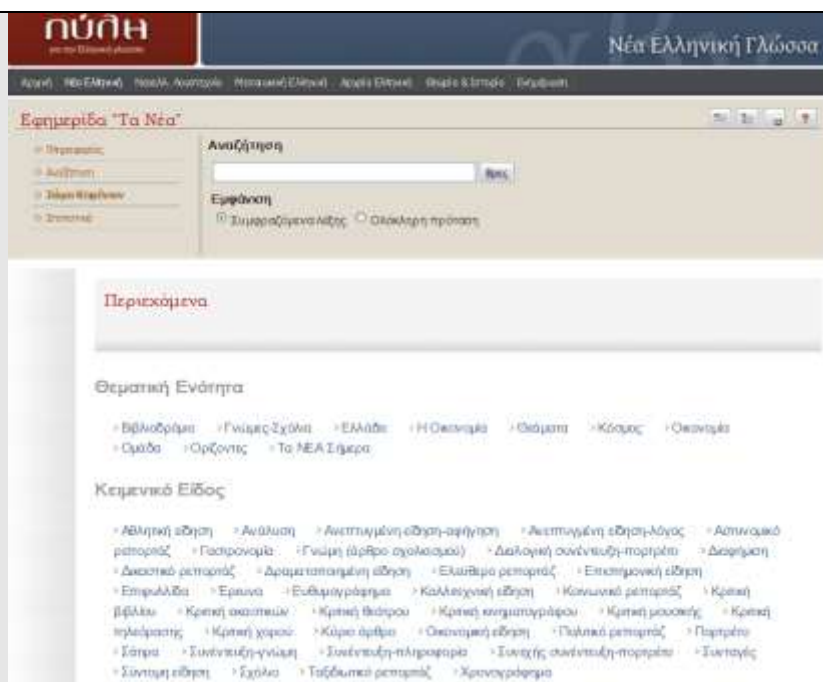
πύλη

Νέα Ελληνική Γλώσσα

Αρχική Νέα Ελληνική Νεοελλ. Λογοτεχνία Μεσαιωνική Ελληνική Αρχαία Ελληνική Θεωρία & Ιστορία Εκπαίδευση

Εφημερίδα "Τα Νέα"

Αναζήτηση

Βρες

Εμφάνιση

Συμφραζόμενα λέξης Ολόκληρη πρόταση

Περιεχόμενα

Θεματική Ενότητα

Βιβλιοδρόμιο Γνώμες-Σχόλια Ελλάδα Η Οικονομία Θεάματα Κόσμος Οικονομία Ομάδα Ορίζοντες Το ΝΕΑ Σήμερα

Κειμενικό Είδος

Αθλητική είδηση Ανάλυση Ανεπτυγμένη είδηση-αφήγηση Ανεπτυγμένη είδηση-λόγος Αστυνομικό ρεπορτάζ Γαστρονομία Γνώμη (άρθρο σχολιασμού) Διαλογική συνέντευξη-πορτρέτο Διαφήμιση Δικαστικό ρεπορτάζ Δραματοποιημένη είδηση Ελεύθερο ρεπορτάζ Επιστημονική είδηση Επιφυλλίδα Έρευνα Ευθυμογράφημα Καλλιτεχνική είδηση Κοινωνικό ρεπορτάζ Κριτική βιβλίου Κριτική εκθέσεων Κριτική θεάτρου Κριτική κινηματογράφου Κριτική μουσικής Κριτική τηλεόρασης Κριτική χορού Κύριο άρθρο Οικονομική είδηση Πολιτικό ρεπορτάζ Πορτρέτο Σάτιρα Συνέντευξη-γνώμη Συνέντευξη-πληροφορία Συνεχής συνέντευξη-πορτρέτο Συνταγές Σύντομη είδηση Σχόλιο Ταξιδιωτικό ρεπορτάζ Χρονογράφημα